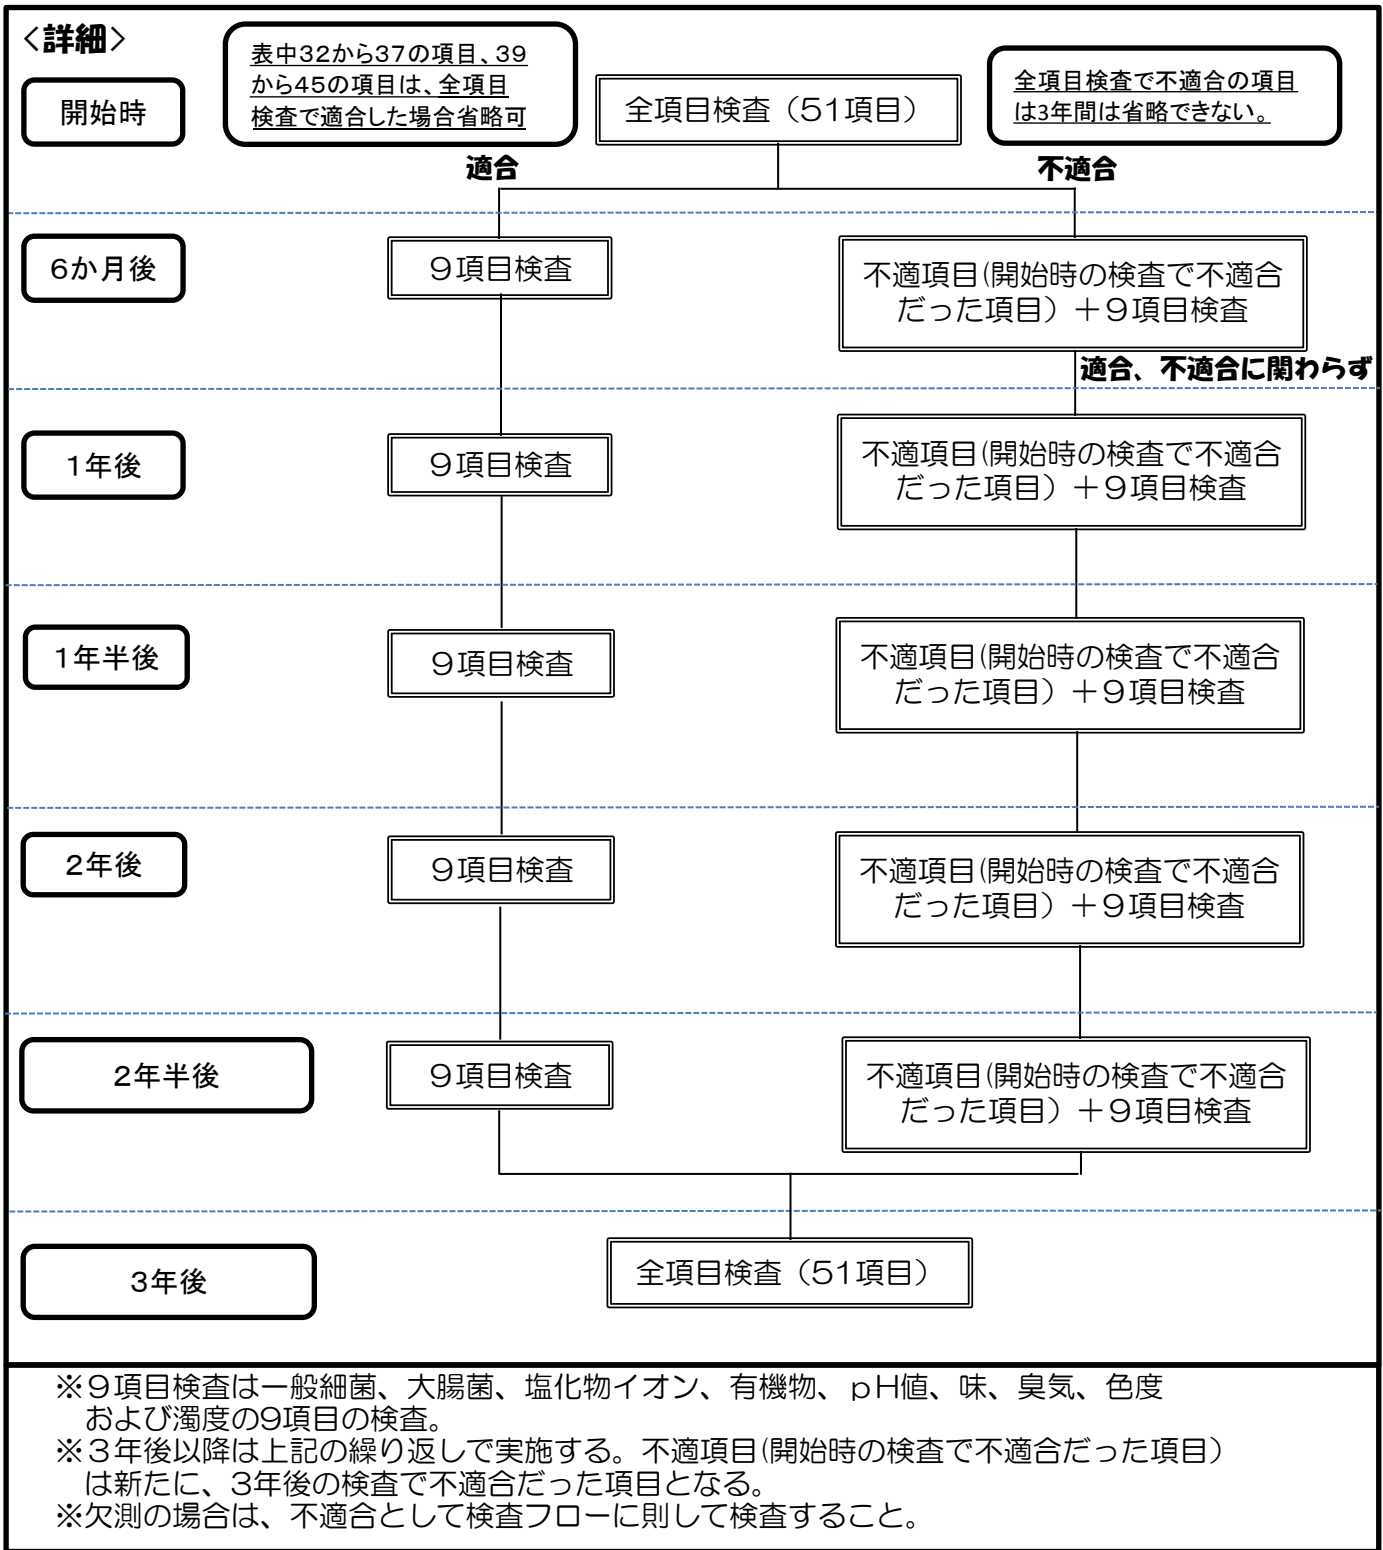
<詳細>

開始時

表中32から37の項目、39から45の項目は、全項目検査で適合した場合省略可

全項目検査（51項目）

全項目検査で不適合の項目は3年間は省略できない。

適合

不適合

6か月後

９項目検査

不適項目(開始時の検査で不適合だった項目）＋９項目検査

適合、不適合に関わらず

1年後

９項目検査

不適項目(開始時の検査で不適合だった項目）＋９項目検査

1年半後

９項目検査

不適項目(開始時の検査で不適合だった項目）＋９項目検査

2年後

９項目検査

不適項目(開始時の検査で不適合だった項目）＋９項目検査

2年半後

９項目検査

不適項目(開始時の検査で不適合だった項目）＋９項目検査

3年後

全項目検査（51項目）

※９項目検査は一般細菌、大腸菌、塩化物イオン、有機物、ｐＨ値、味、臭気、色度および濁度の9項目の検査。
※３年後以降は上記の繰り返しで実施する。不適項目(開始時の検査で不適合だった項目）は新たに、3年後の検査で不適合だった項目となる。
※欠測の場合は、不適合として検査フローに則して検査すること。